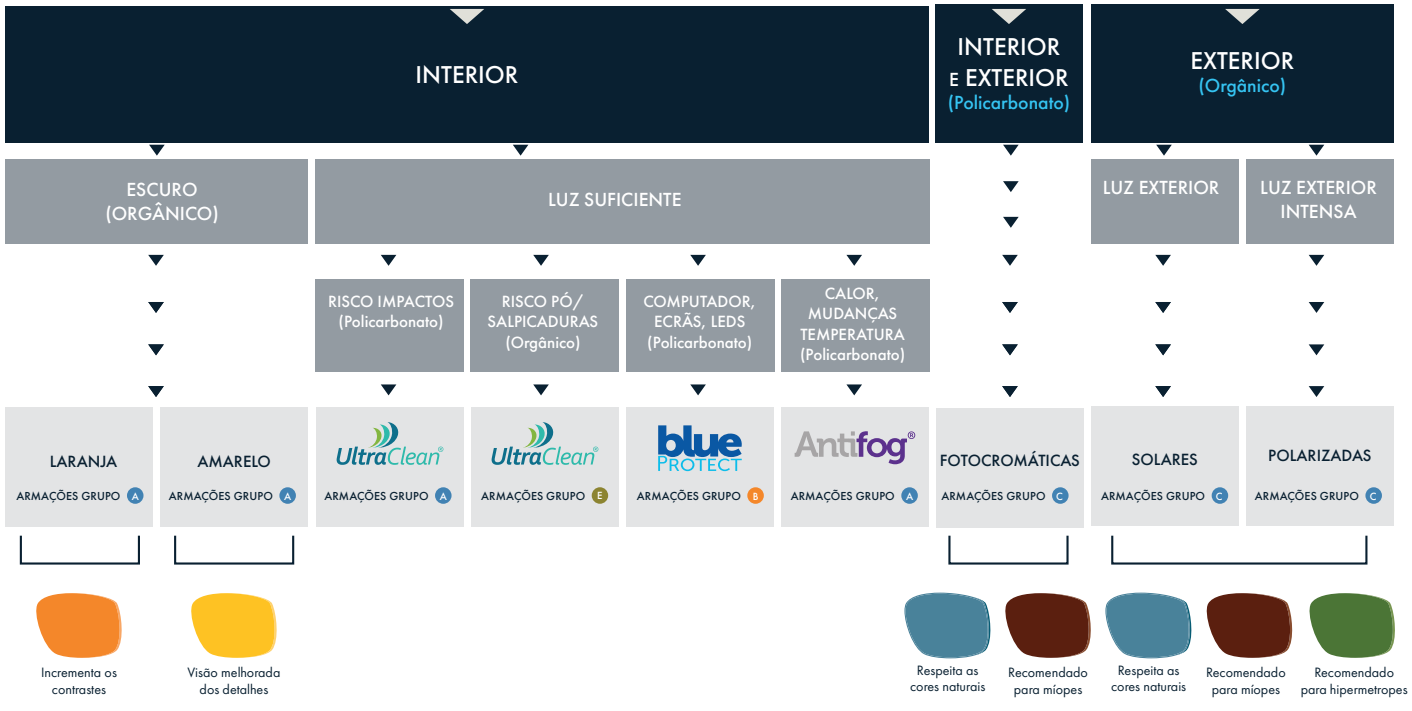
INTERIOR

INTERIOR E EXTERIOR (Policarbonato)

EXTERIOR (Orgânico)

ESCURO (ORGÂNICO)

LUZ SUFICIENTE

LUZ EXTERIOR

LUZ EXTERIOR INTENSA

RISCO IMPACTOS (Policarbonato)

RISCO PÓ/ SALPICADURAS (Orgânico)

COMPUTADOR, ECRÃS, LEDS (Policarbonato)

CALOR, MUDANÇAS TEMPERATURA (Policarbonato)

LARANJA
ARMAÇÕES GRUPO A

AMARELO
ARMAÇÕES GRUPO A

UltraClean®
ARMAÇÕES GRUPO A

UltraClean®
ARMAÇÕES GRUPO E

blue PROTECT
ARMAÇÕES GRUPO B

Antifog®
ARMAÇÕES GRUPO A

FOTOCROMÁTICAS
ARMAÇÕES GRUPO C

SOLARES
ARMAÇÕES GRUPO C

POLARIZADAS
ARMAÇÕES GRUPO C

Incrementa os contrastes

Visão melhorada dos detalhes

Respeita as cores naturais

Recomendado para míopes

Respeita as cores naturais

Recomendado para míopes

Recomendado para hipermetropes